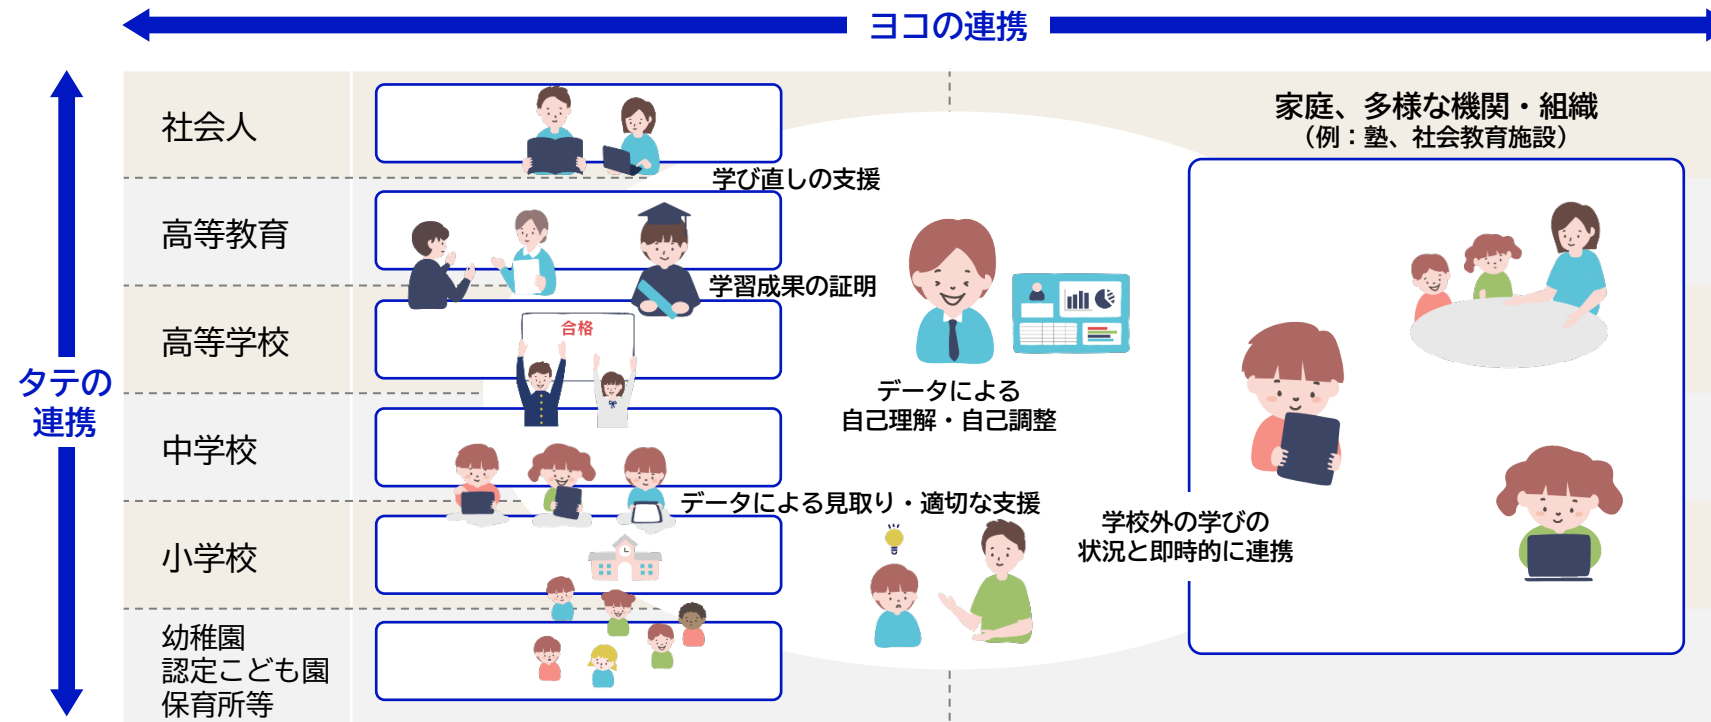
ヨコの連携

タテの連携

社会人

高等教育

高等学校

中学校

小学校

幼稚園
認定こども園
保育所等

合格

学び直しの支援

学習成果の証明

データによる
自己理解・自己調整

データによる見取り・適切な支援

家庭、多様な機関・組織
（例：塾、社会教育施設）

学校外の学びの
状況と即時的に連携